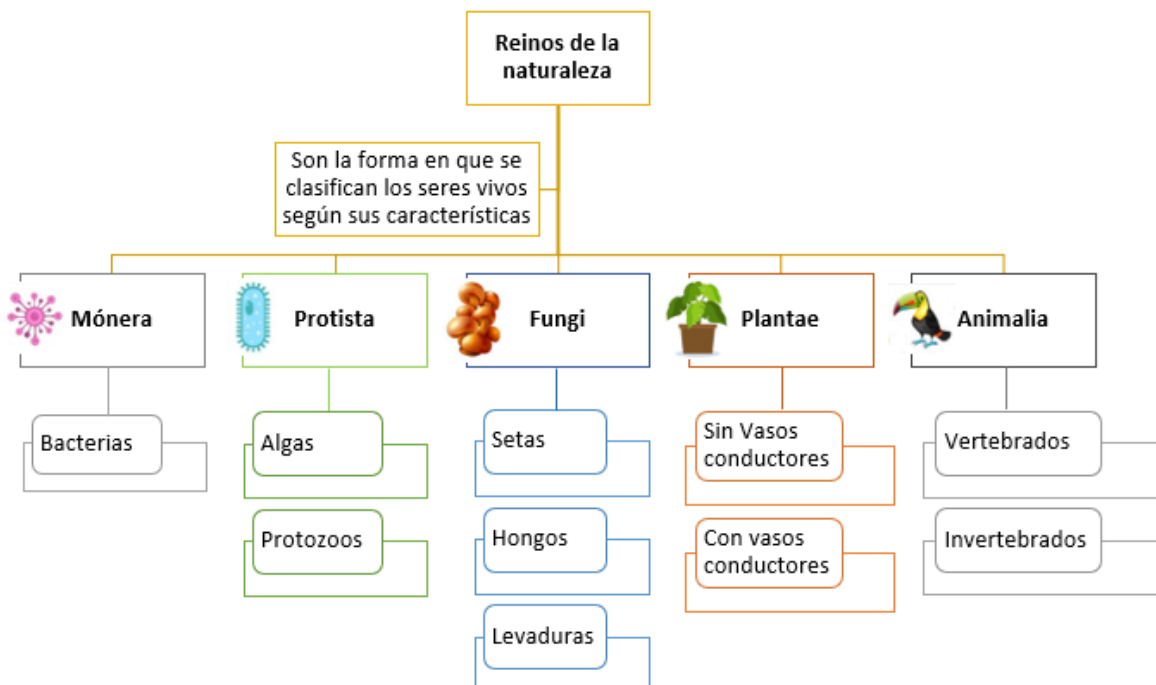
Reinos de la naturaleza

Son la forma en que se clasifican los seres vivos según sus características

Mónera

Bacterias

Protista

Algas

Protozoos

Fungi

Setas

Hongos

Levaduras

Plantae

Sin Vasos conductores

Con vasos conductores

Animalia

Vertebrados

Invertebrados